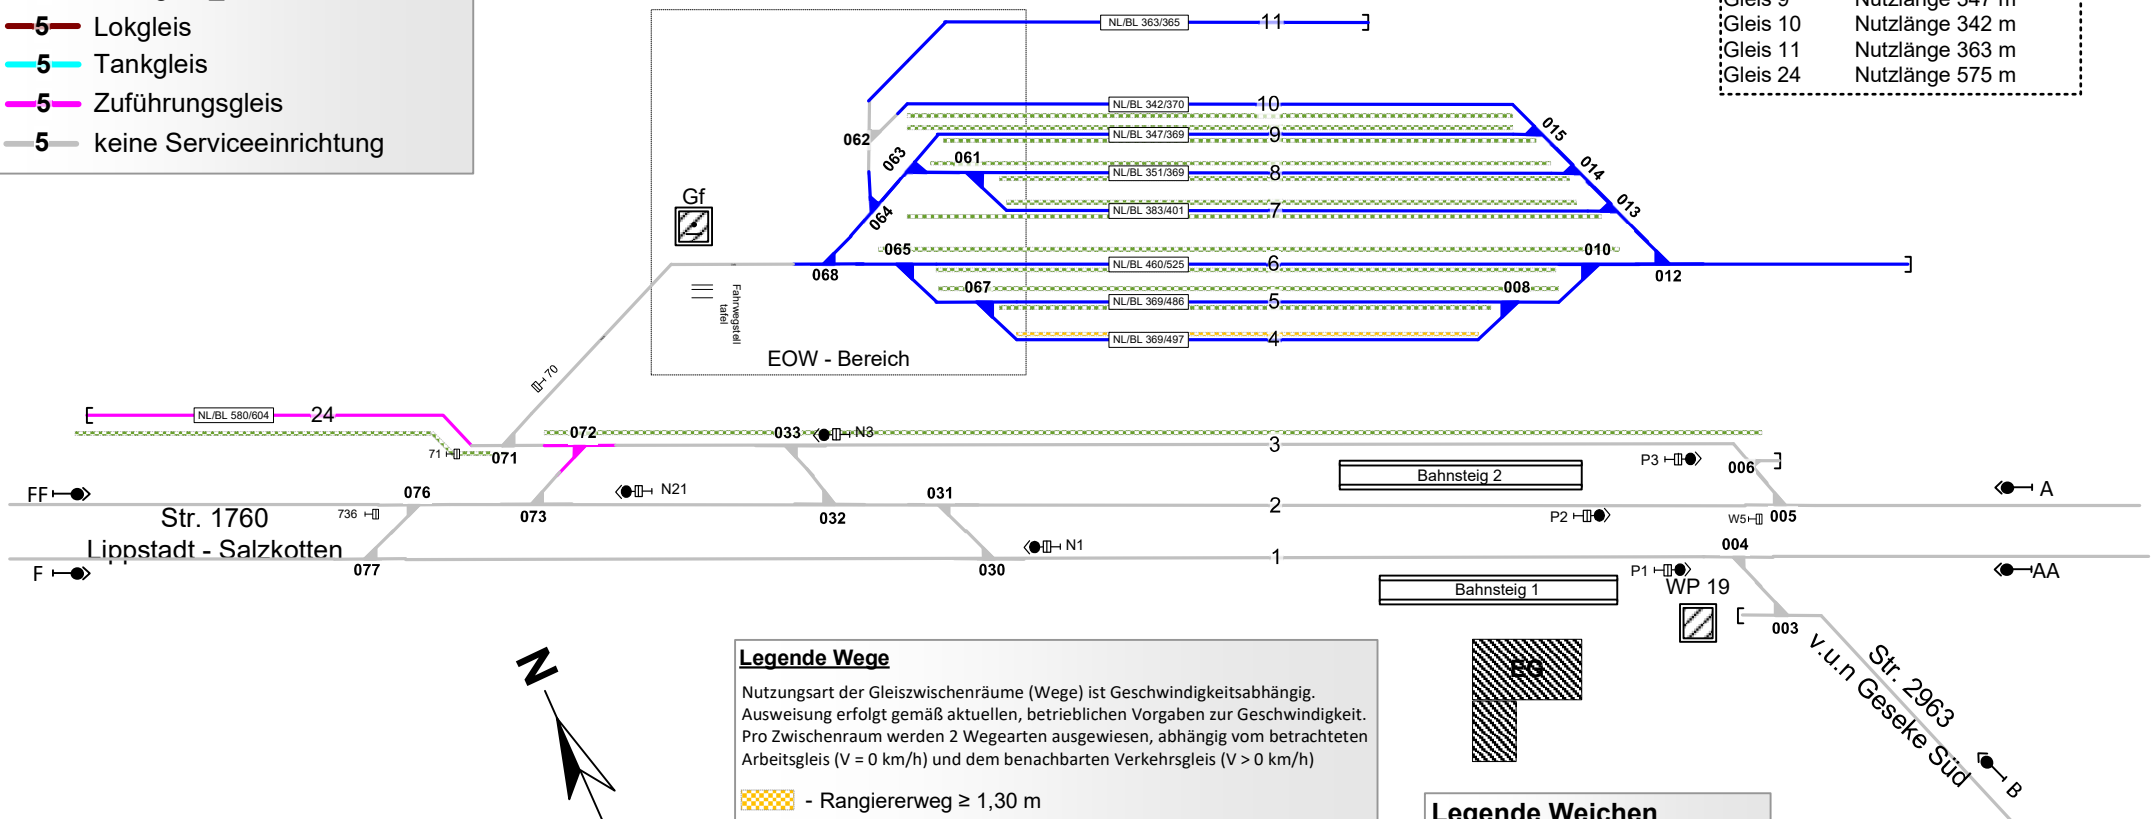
5 Lokgleis
5 Tankgleis
5 Zuführungsgleis
5 keine Serviceeinrichtung

Gleis 9 Nutzlänge 347 m
Gleis 10 Nutzlänge 342 m
Gleis 11 Nutzlänge 363 m
Gleis 24 Nutzlänge 575 m

NL/BL 363/365 11
NL/BL 342/370 10
NL/BL 347/369 9
NL/BL 351/369 8
NL/BL 383/401 7
NL/BL 460/525 6
NL/BL 369/486 5
NL/BL 369/497 4
062 063 061 064 065 068 015 014 013 010 012 067 008
Gf
Fahrwegstell tafel
EOW - Bereich
70
NL/BL 580/604 24
71 071 072 033 N3 3
FF 076 073 N21 032 031 2
Str. 1760
736
Lippstadt - Salzkotten
F 077 030 N1 1
Bahnsteig 2
P3 006
A
P2 W5 005
004
AA
P1
WP 19
Bahnsteig 1
003
Str. 2963
v.u.n Geseke Süd
B
N
EG

Legende Wege
Nutzungsart der Gleiszwischenräume (Wege) ist Geschwindigkeitsabhängig. Ausweisung erfolgt gemäß aktuellen, betrieblichen Vorgaben zur Geschwindigkeit. Pro Zwischenraum werden 2 Wegearten ausgewiesen, abhängig vom betrachteten Arbeitsgleis (V = 0 km/h) und dem benachbarten Verkehrsgleis (V > 0 km/h)
- Rangiererweg ≥ 1,30 m

Legende Weichen